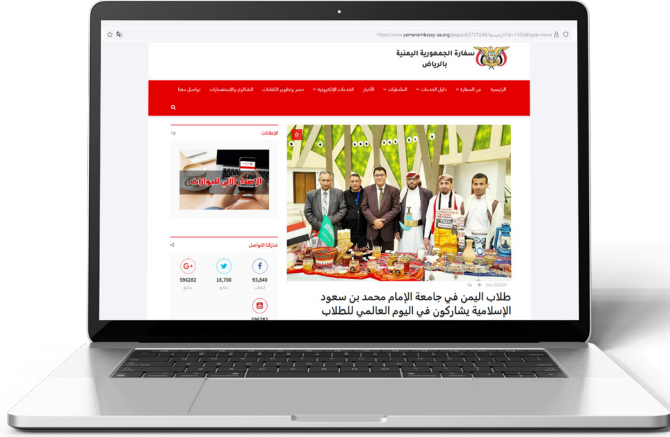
https://www.yemenembassy-sa.org/pages/

سفارة الجمهورية اليمنية
بالرياض

الرئيسية
عن السفارة
دليل الخدمات
القنصليات
الأخبار
الخدمات الإلكترونية
حصر وتطوير الكفاءات
الشكاوى والإستفسارات
تواصل معنا

الإعلانات

الإصدار الآلي للجوازات

شاركنا التواصل

93,840
10,700
596282
596282

طلاب اليمن في جامعة الإمام محمد بن سعود الإسلامية يشاركون في اليوم العالمي للطلاب